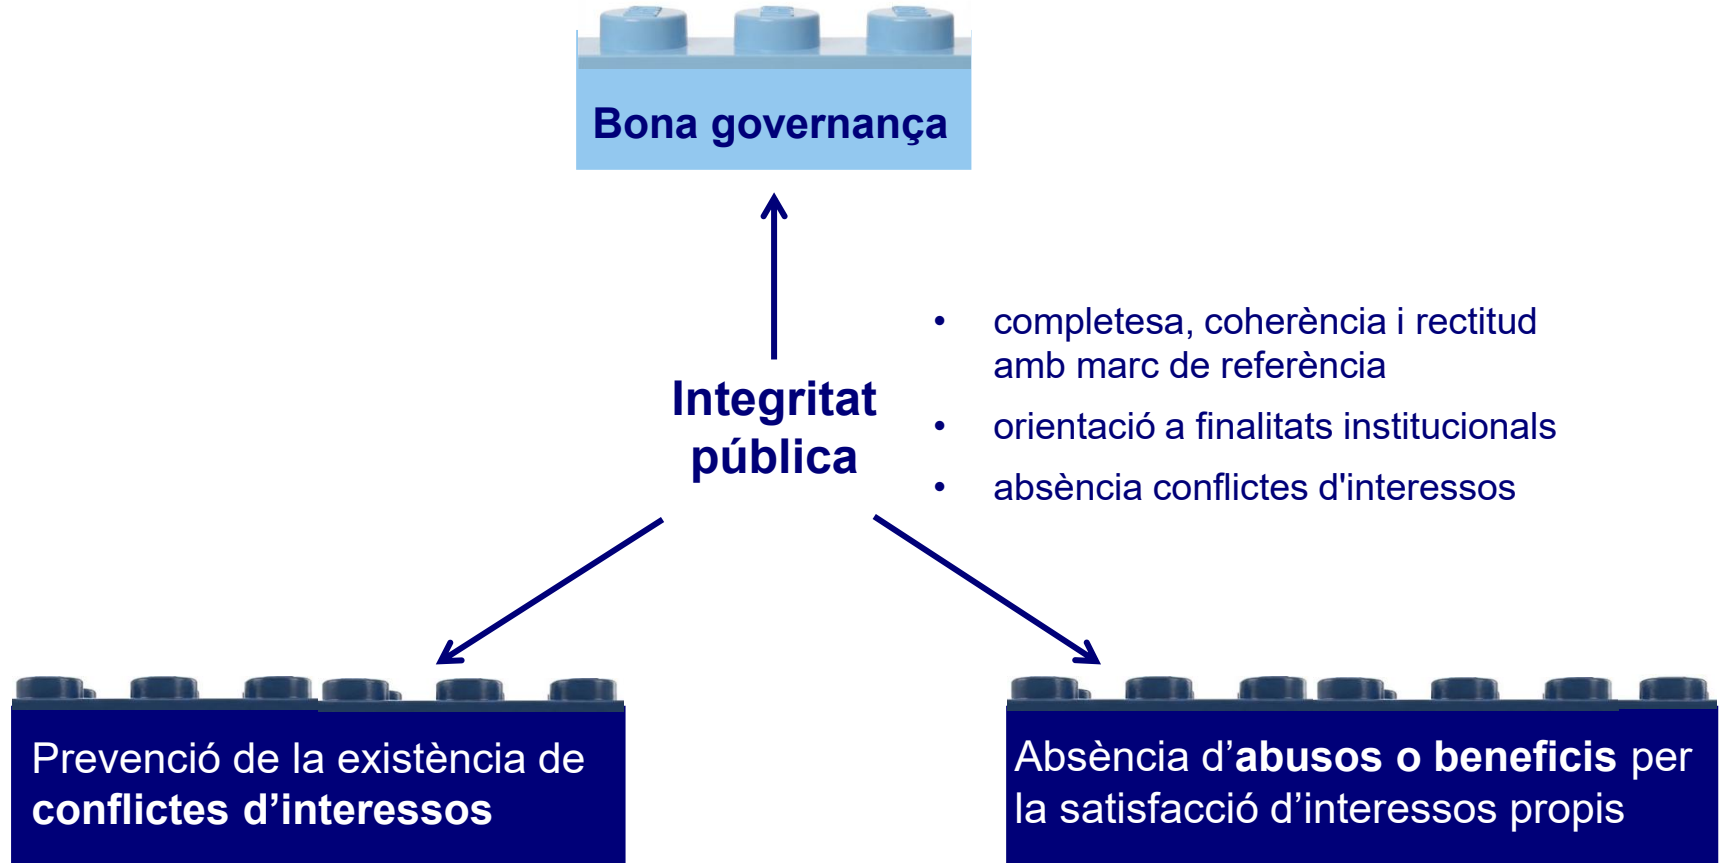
Bona governança

Integritat pública

- completesa, coherència i rectitud amb marc de referència
- orientació a finalitats institucionals
- absència conflictes d'interessos

Prevenció de la existència de **conflictes d’interessos**

Absència d’**abusos o beneficis** per la satisfacció d’interessos propis